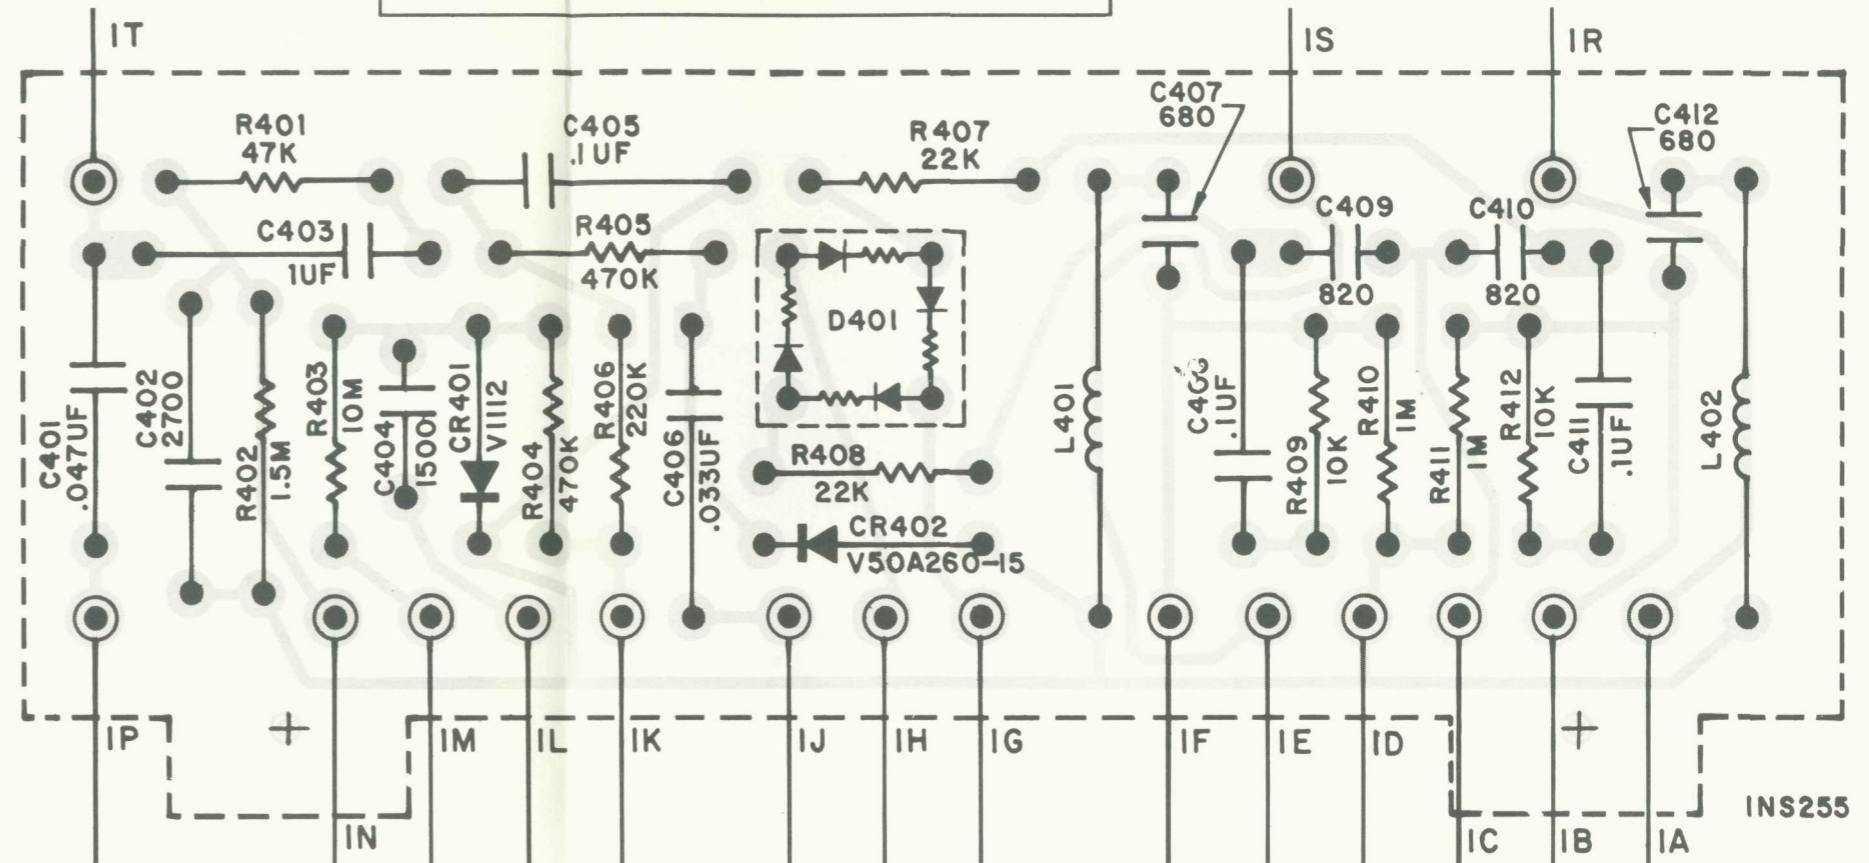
IT

IS

IR

R401
47K

C405
.1UF

R407
22K

C407
680

C412
680

C403
1UF

R405
470K

C409

C410

820

820

D401

C401
.047UF

C402
2700

R402
1.5M

R403
10M

C404
1500

CR401
V1112

R404
470K

R406
220K

C406
.033UF

R408
22K

CR402
V50A260-15

L401

C408
.1UF

R409
10K

R410
1M

R411
1M

R412
10K

C411
.1UF

L402

IP

IN

IM

IL

IK

IJ

IH

IG

IF

IE

ID

IC

IB

IA

INS255